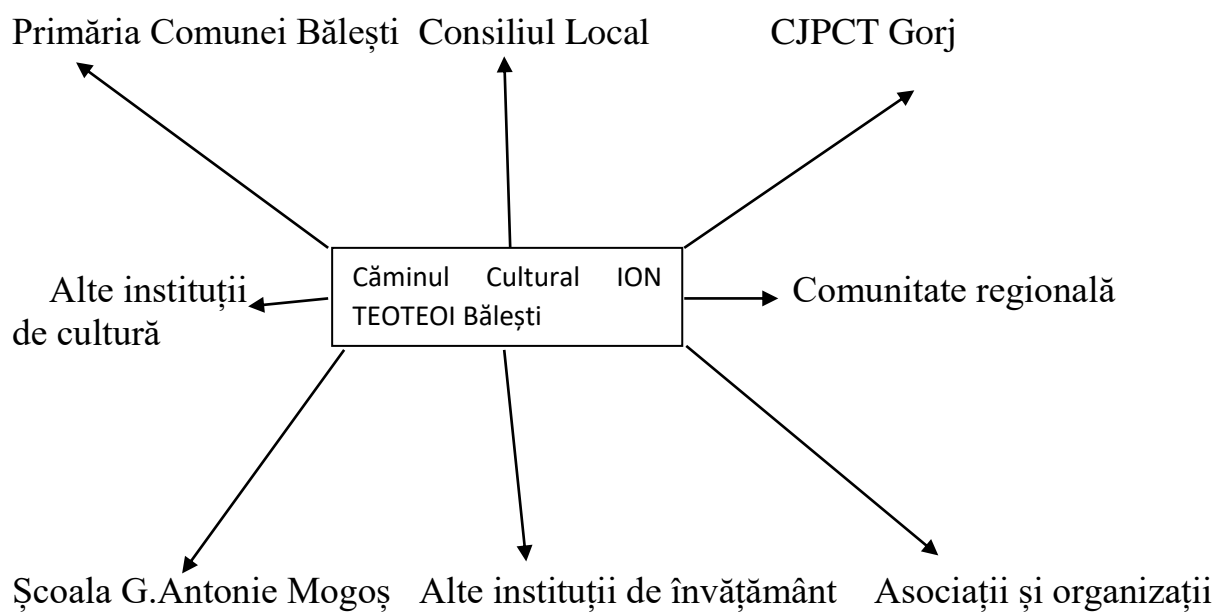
Primăria Comunei Bălești Consiliul Local CJPCT Gorj

Alte instituții de cultură

Căminul Cultural ION TEOTEOI Bălești

Comunitate regională

Școala G.Antonie Mogoș Alte instituții de învățământ Asociații și organizații